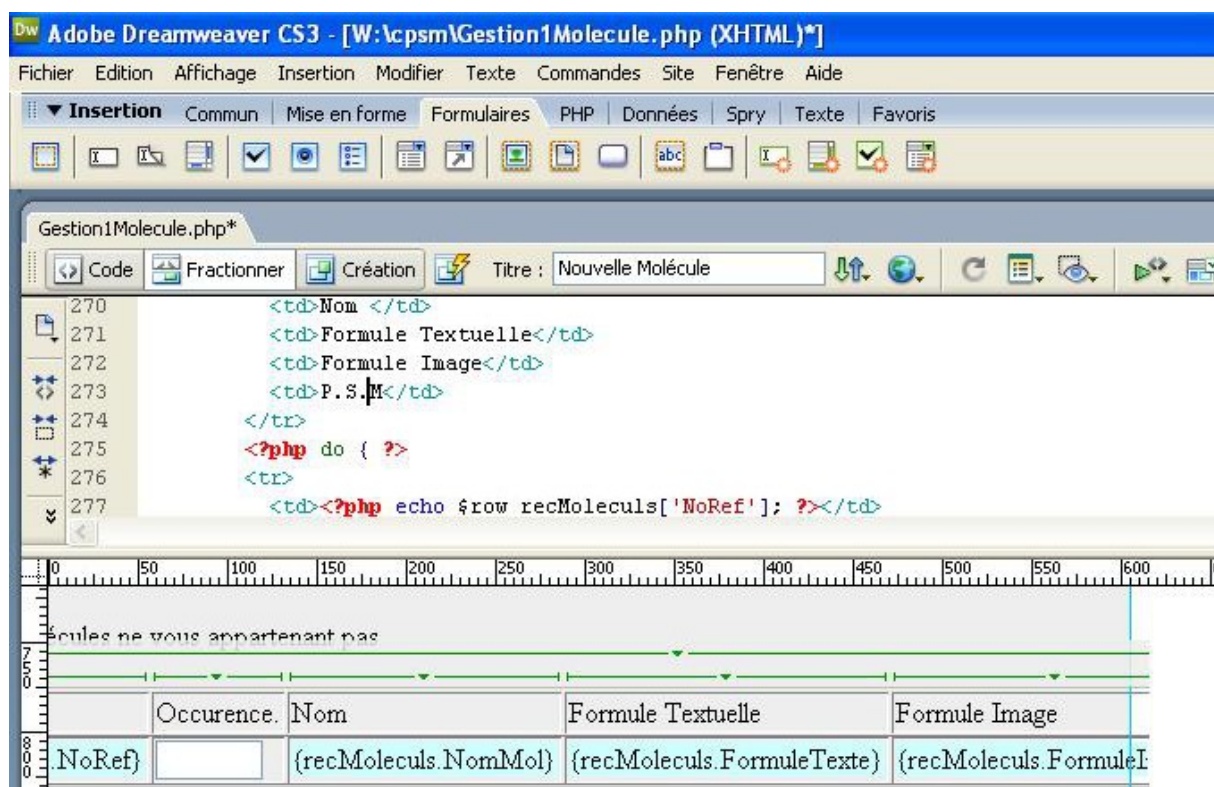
Adobe Dreamweaver CS3 - [W:\cpsm\Gestion1Molecule.php (XHTML)*]

Fichier Edition Affichage Insertion Modifier Texte Commandes Site Fenêtre Aide

▼ Insertion Commun | Mise en forme | Formulaires | PHP | Données | Spry | Texte | Favoris

abc

Gestion1Molecule.php*

Code Fractionner Création Titre : Nouvelle Molécule

270 <td>Nom </td>
271 <td>Formule Textuelle</td>
272 <td>Formule Image</td>
273 <td>P.S.M</td>
274 </tr>
275 <?php do { ?>
276 <tr>
277 <td><?php echo $row recMoleculs['NoRef']; ?></td>

0 50 100 150 200 250 300 350 400 450 500 550 600

écules ne vous appartenant pas

75

| | Occurence. | Nom | Formule Textuelle | Formule Image |
|---|---|---|---|---|
| .NoRef} | | {recMoleculs.NomMol} | {recMoleculs.FormuleTexte} | {recMoleculs.FormuleI |